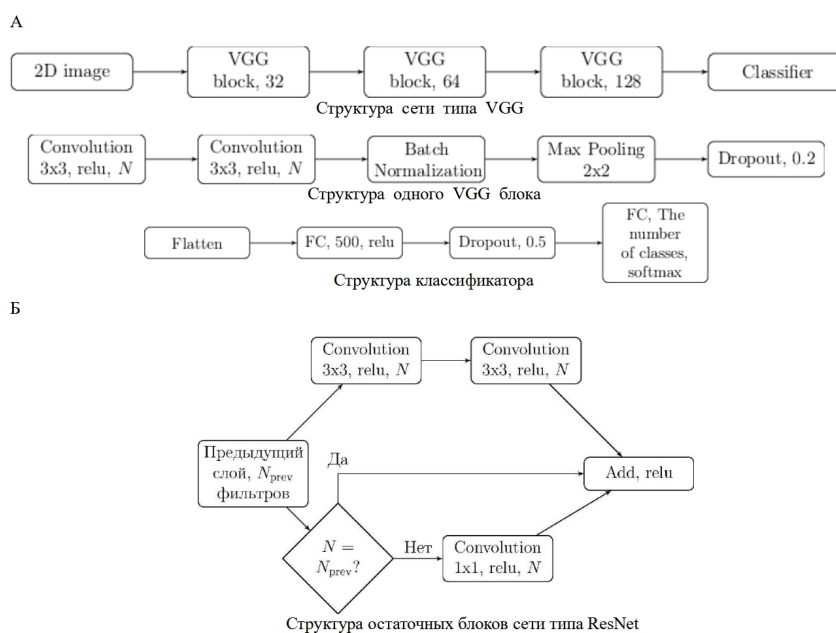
А

2D image

VGG block, 32

VGG block, 64

VGG block, 128

Classifier

Структура сети типа VGG

Convolution 3x3, relu, $N$

Convolution 3x3, relu, $N$

Batch Normalization

Max Pooling 2x2

Dropout, 0.2

Структура одного VGG блока

Flatten

FC, 500, relu

Dropout, 0.5

FC, The number of classes, softmax

Структура классификатора

Б

Convolution 3x3, relu, $N$

Convolution 3x3, relu, $N$

Предыдущий слой, $N_{\text{prev}}$ фильтров

Да

Add, relu

$N = N_{\text{prev}}$?

Нет

Convolution 1x1, relu, $N$

Структура остаточных блоков сети типа ResNet